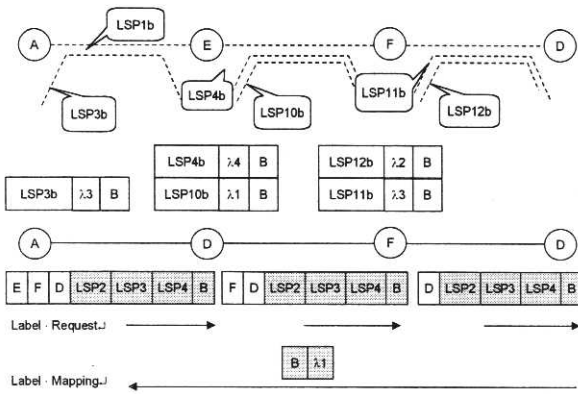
A LSP1b E F D

LSP3b LSP4b LSP10b LSP11b LSP12b

| LSP3b | $\lambda 3$ | B |
|---|---|---|

| LSP4b | $\lambda 4$ | B |
|---|---|---|
| LSP10b | $\lambda 1$ | B |

| LSP12b | $\lambda 2$ | B |
|---|---|---|
| LSP11b | $\lambda 3$ | B |

A D F D

| E | F | D | LSP2 | LSP3 | LSP4 | B |
|---|---|---|---|---|---|---|

| F | D | LSP2 | LSP3 | LSP4 | B |
|---|---|---|---|---|---|

| D | LSP2 | LSP3 | LSP4 | B |
|---|---|---|---|---|

Label · Request

| B | $\lambda 1$ |
|---|---|

Label · Mapping